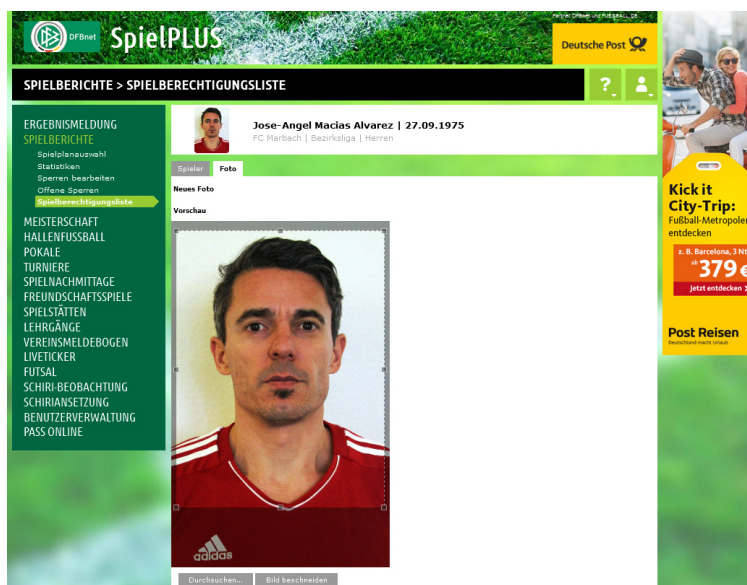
DFBnet SpielPLUS

Partner DFBnet und FUSSBALL.DE

Deutsche Post

SPIELBERICHTE > SPIELBERECHTIGUNGSLISTE

?

ERGEBNISMELDUNG
SPIELBERICHTE
Spielplanauswahl
Statistiken
Sperren bearbeiten
Offene Sperren
Spielberechtigungsliste
MEISTERSCHAFT
HALLENFUSSBALL
POKALE
TURNIERE
SPIELNACHMITTAGE
FREUNDSCHAFTSSPIELE
SPIELSTÄTTEN
LEHRGÄNGE
VEREINSMELDEBOGEN
LIVETICKER
FUTSAL
SCHIRI-BEOBACHTUNG
SCHIRIANSETZUNG
BENUTZERVERWALTUNG
PASS ONLINE

Jose-Angel Macias Alvarez | 27.09.1975
FC Marbach | Bezirksliga | Herren

Spieler Foto

Neues Foto

Vorschau

adidas

Durchsuchen... Bild beschneiden

Kick it City-Trip:
Fußball-Metropolen entdecken
z. B. Barcelona, 3 Nt
ab 379 €
Jetzt entdecken
Post Reisen
Deutschland macht Urlaub